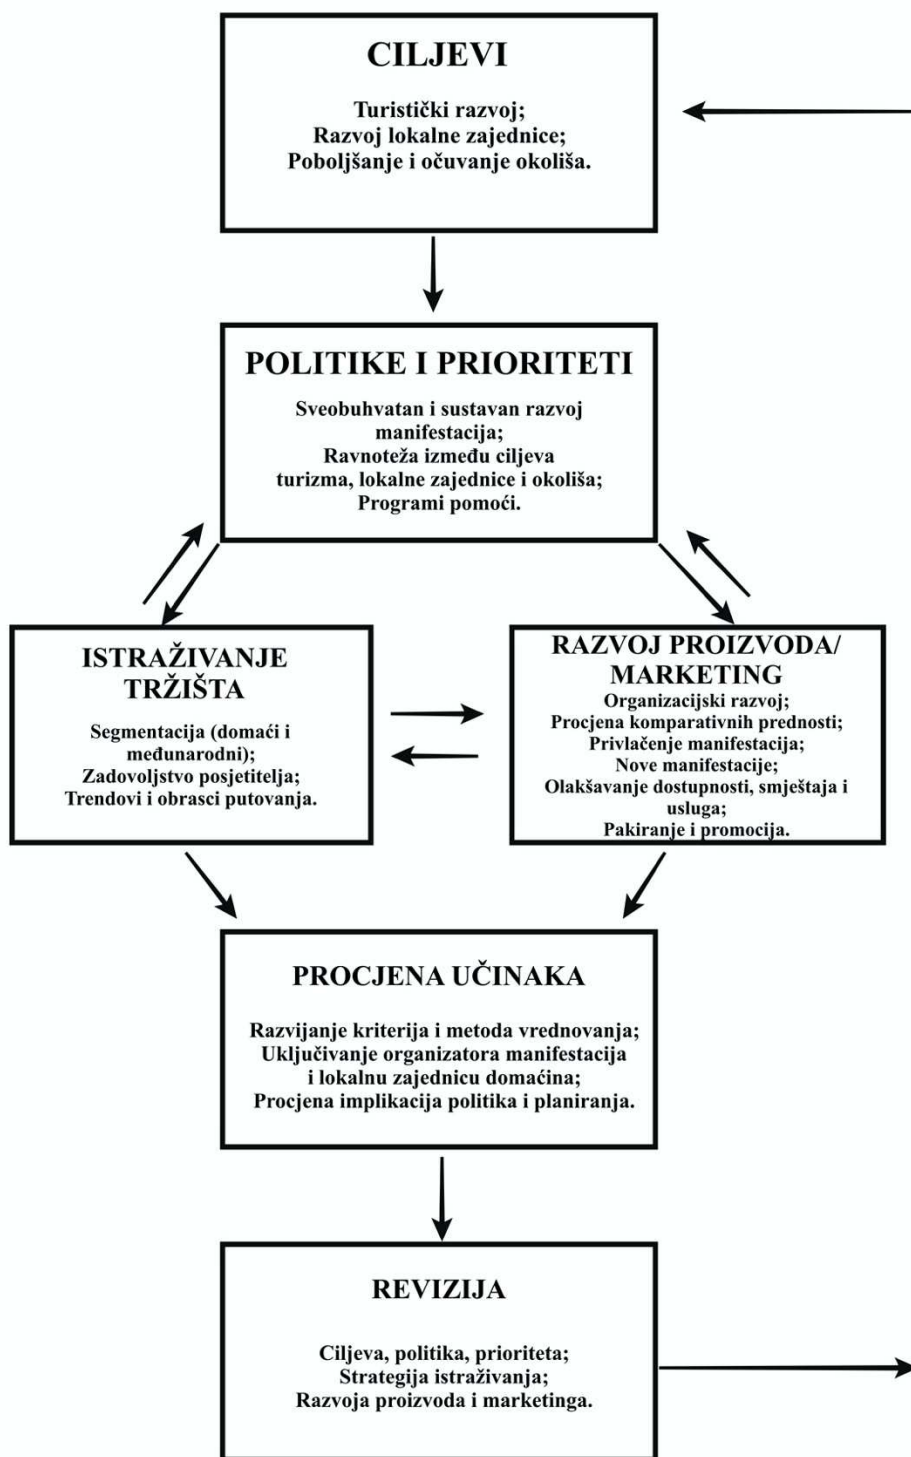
CILJEVI

Turistički razvoj;
Razvoj lokalne zajednice;
Poboljšanje i očuvanje okoliša.

POLITIKE I PRIORITETI

Sveobuhvatan i sustavan razvoj manifestacija;
Ravnoteža između ciljeva turizma, lokalne zajednice i okoliša;
Programi pomoći.

ISTRAŽIVANJE TRŽIŠTA

Segmentacija (domaći i međunarodni);
Zadovoljstvo posjetitelja;
Trendovi i obrasci putovanja.

RAZVOJ PROIZVODA/ MARKETING

Organizacijski razvoj;
Procjena komparativnih prednosti;
Privlačenje manifestacija;
Nove manifestacije;
Olakšavanje dostupnosti, smještaja i usluga;
Pakiranje i promocija.

PROCJENA UČINAKA

Razvijanje kriterija i metoda vrednovanja;
Uključivanje organizatora manifestacija i lokalnu zajednicu domaćina;
Procjena implikacija politika i planiranja.

REVIZIJA

Ciljeva, politika, prioriteta;
Strategija istraživanja;
Razvoja proizvoda i marketinga.